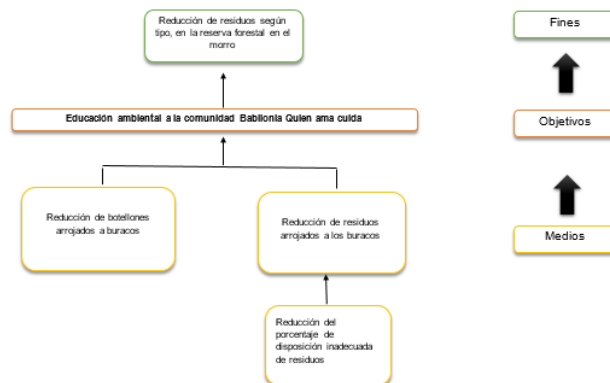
Reducción de residuos según tipo, en la reserva forestal en el morro

Educación ambiental a la comunidad Babilonia Quien ama cuida

Reducción de botellones arrojados a buracos

Reducción de residuos arrojados a los buracos

Reducción del porcentaje de disposición inadecuada de residuos

Fines

Objetivos

Medios